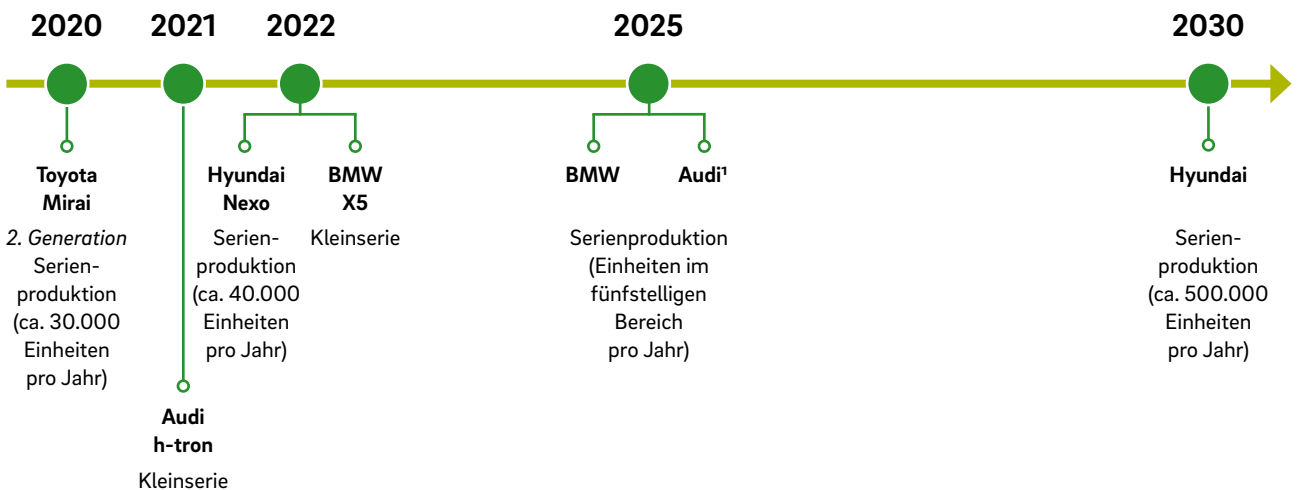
2020 2021 2022 2025 2030

Toyota Mirai
2. Generation Serienproduktion (ca. 30.000 Einheiten pro Jahr)

Audi h-tron
Kleinserie

Hyundai Nexo
Serienproduktion (ca. 40.000 Einheiten pro Jahr)

BMW X5
Kleinserie

BMW

Audi¹

Serienproduktion (Einheiten im fünfstelligen Bereich pro Jahr)

Hyundai
Serienproduktion (ca. 500.000 Einheiten pro Jahr)